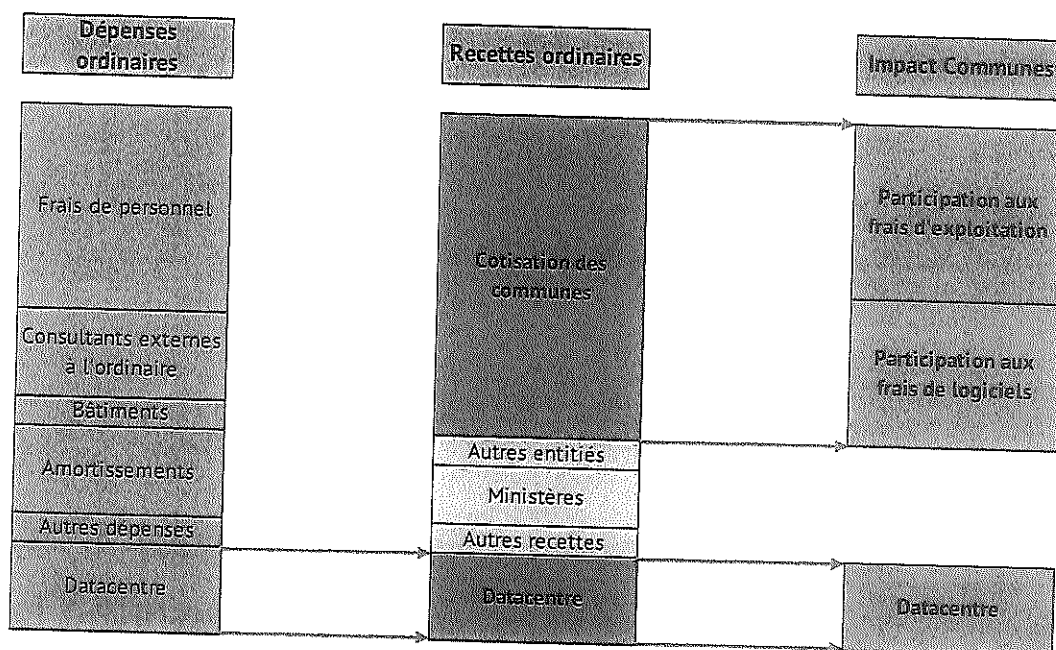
Dépenses ordinaires

Frais de personnel

Consultants externes à l'ordinaire

Bâtiments

Amortissements

Autres dépenses

Datacentre

Recettes ordinaires

Cotisation des communes

Autres entitiés

Ministères

Autres recettes

Datacentre

Impact Communes

Participation aux frais d'exploitation

Participation aux frais de logiciels

Datacentre